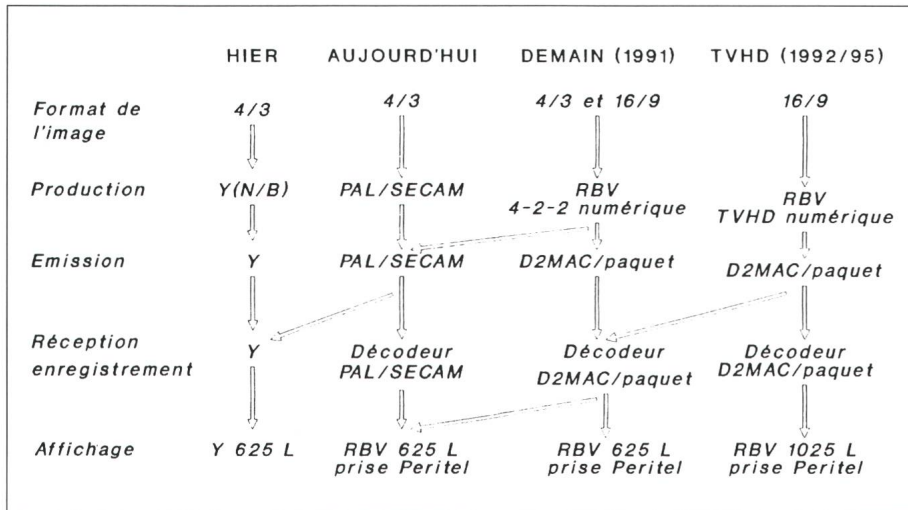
| | HIER | AUJOURD'HUI | DEMAIN (1991) | TVHD (1992/95) |
|---|---|---|---|---|
| Format de l'image | 4/3 | 4/3 | 4/3 et 16/9 | 16/9 |
| Production | Y(N/B) | PAL/SECAM | RBV 4-2-2 numérique | RBV TVHD numérique |
| Emission | Y | PAL/SECAM | D2MAC/paquet | D2MAC/paquet |
| Réception enregistrement | Y | Décodeur PAL/SECAM | Décodeur D2MAC/paquet | Décodeur D2MAC/paquet |
| Affichage | Y 625 L | RBV 625 L prise Peritel | RBV 625 L prise Peritel | RBV 1025 L prise Peritel |